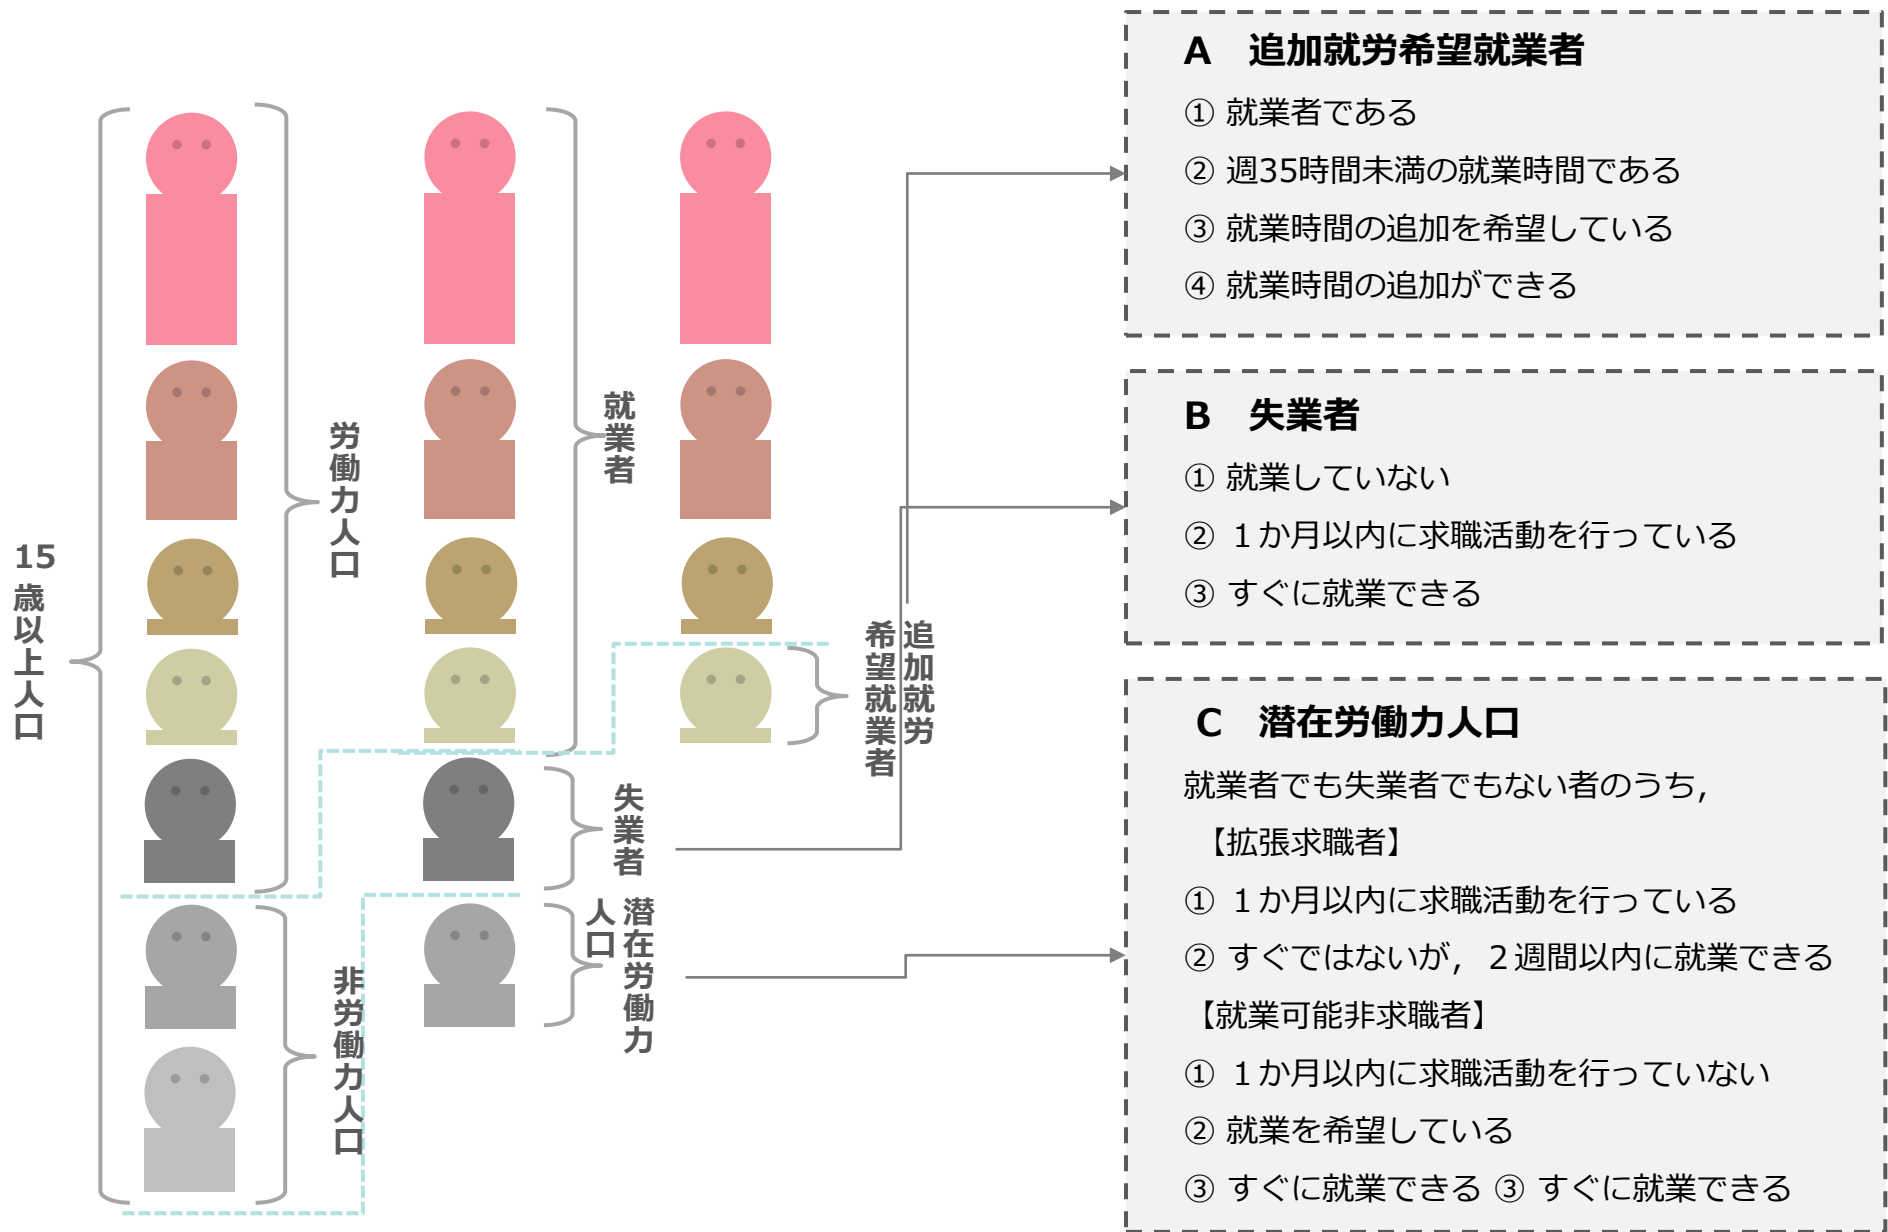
15歳以上人口

労働力人口

非労働力人口

就業者

失業者

潜在労働力人口

追加就労希望就業者

A　追加就労希望就業者
① 就業者である
② 週35時間未満の就業時間である
③ 就業時間の追加を希望している
④ 就業時間の追加ができる

B　失業者
① 就業していない
② １か月以内に求職活動を行っている
③ すぐに就業できる

C　潜在労働力人口
就業者でも失業者でもない者のうち，
【拡張求職者】
① １か月以内に求職活動を行っている
② すぐではないが，２週間以内に就業できる
【就業可能非求職者】
① １か月以内に求職活動を行っていない
② 就業を希望している
③ すぐに就業できる ③ すぐに就業できる